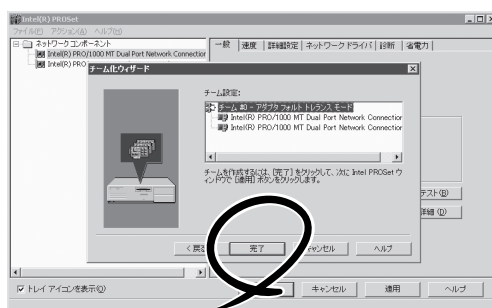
Intel(R) PROSet
ファイル(F) アクション(A) ヘルプ(H)
ネットワーク コンポーネント
Intel(R) PRO/1000 MT Dual Port Network Connection
Intel(R) PRO
一般 | 速度 | 詳細設定 | ネットワーク ドライバ | 診断 | 省電力
チーム化ウィザード
チーム設定:
チーム #0 - アダプタ フォルト トレランス モード
Intel(R) PRO/1000 MT Dual Port Network Connection
Intel(R) PRO/1000 MT Dual Port Network Connection
チームを作成するには、[完了] をクリックして、次に Intel PROSet ウィンドウで [適用] ボタンをクリックします。
< 戻る
完了
キャンセル
ヘルプ
テスト(B)
詳細(D)
トレイ アイコンを表示(O)
キャンセル
適用
ヘルプ